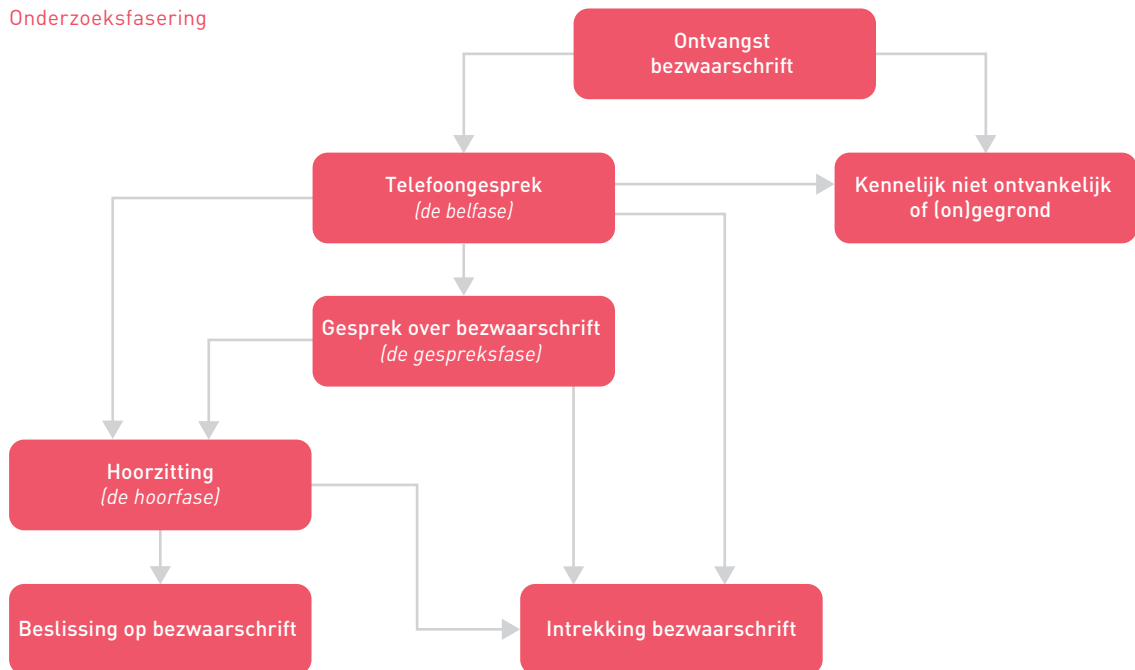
Onderzoeksfasering

Ontvangst bezwaarschrift

Telefoongesprek
*(de belfase)*

Kennelijk niet ontvankelijk of (on)gegrond

Gesprek over bezwaarschrift
*(de gespreksfase)*

Hoorzitting
*(de hoorfase)*

Beslissing op bezwaarschrift

Intrekking bezwaarschrift